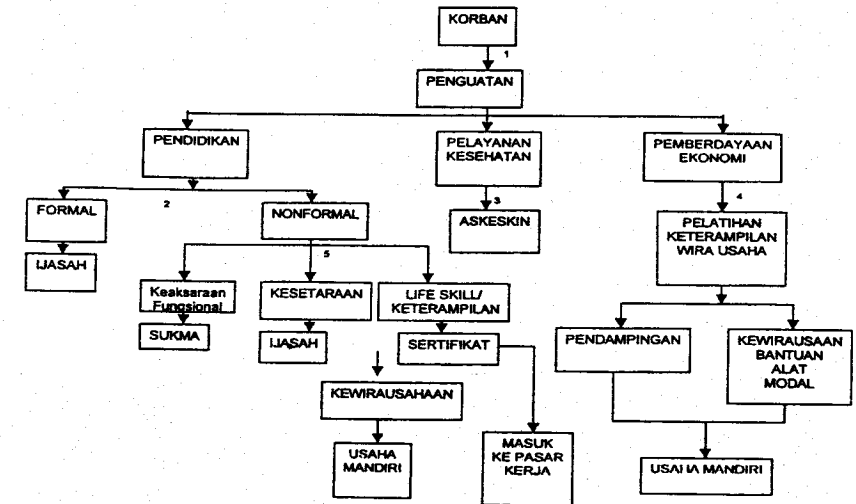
KORBAN

1

PENGUATAN

PENDIDIKAN

PELAYANAN KESEHATAN

PEMBERDAYAAN EKONOMI

2

FORMAL

NONFORMAL

3

ASKESKIN

4

PELATIHAN KETERAMPILAN WIRA USAHA

IJASAH

5

Keaksaraan Fungsional

KESETARAAN

LIFE SKILL/ KETERAMPILAN

SUKMA

IJASAH

SERTIFIKAT

PENDAMPINGAN

KEWIRAUSAAN BANTUAN ALAT MODAL

KEWIRAUSAHAAN

USAHA MANDIRI

MASUK KE PASAR KERJA

USAHA MANDIRI